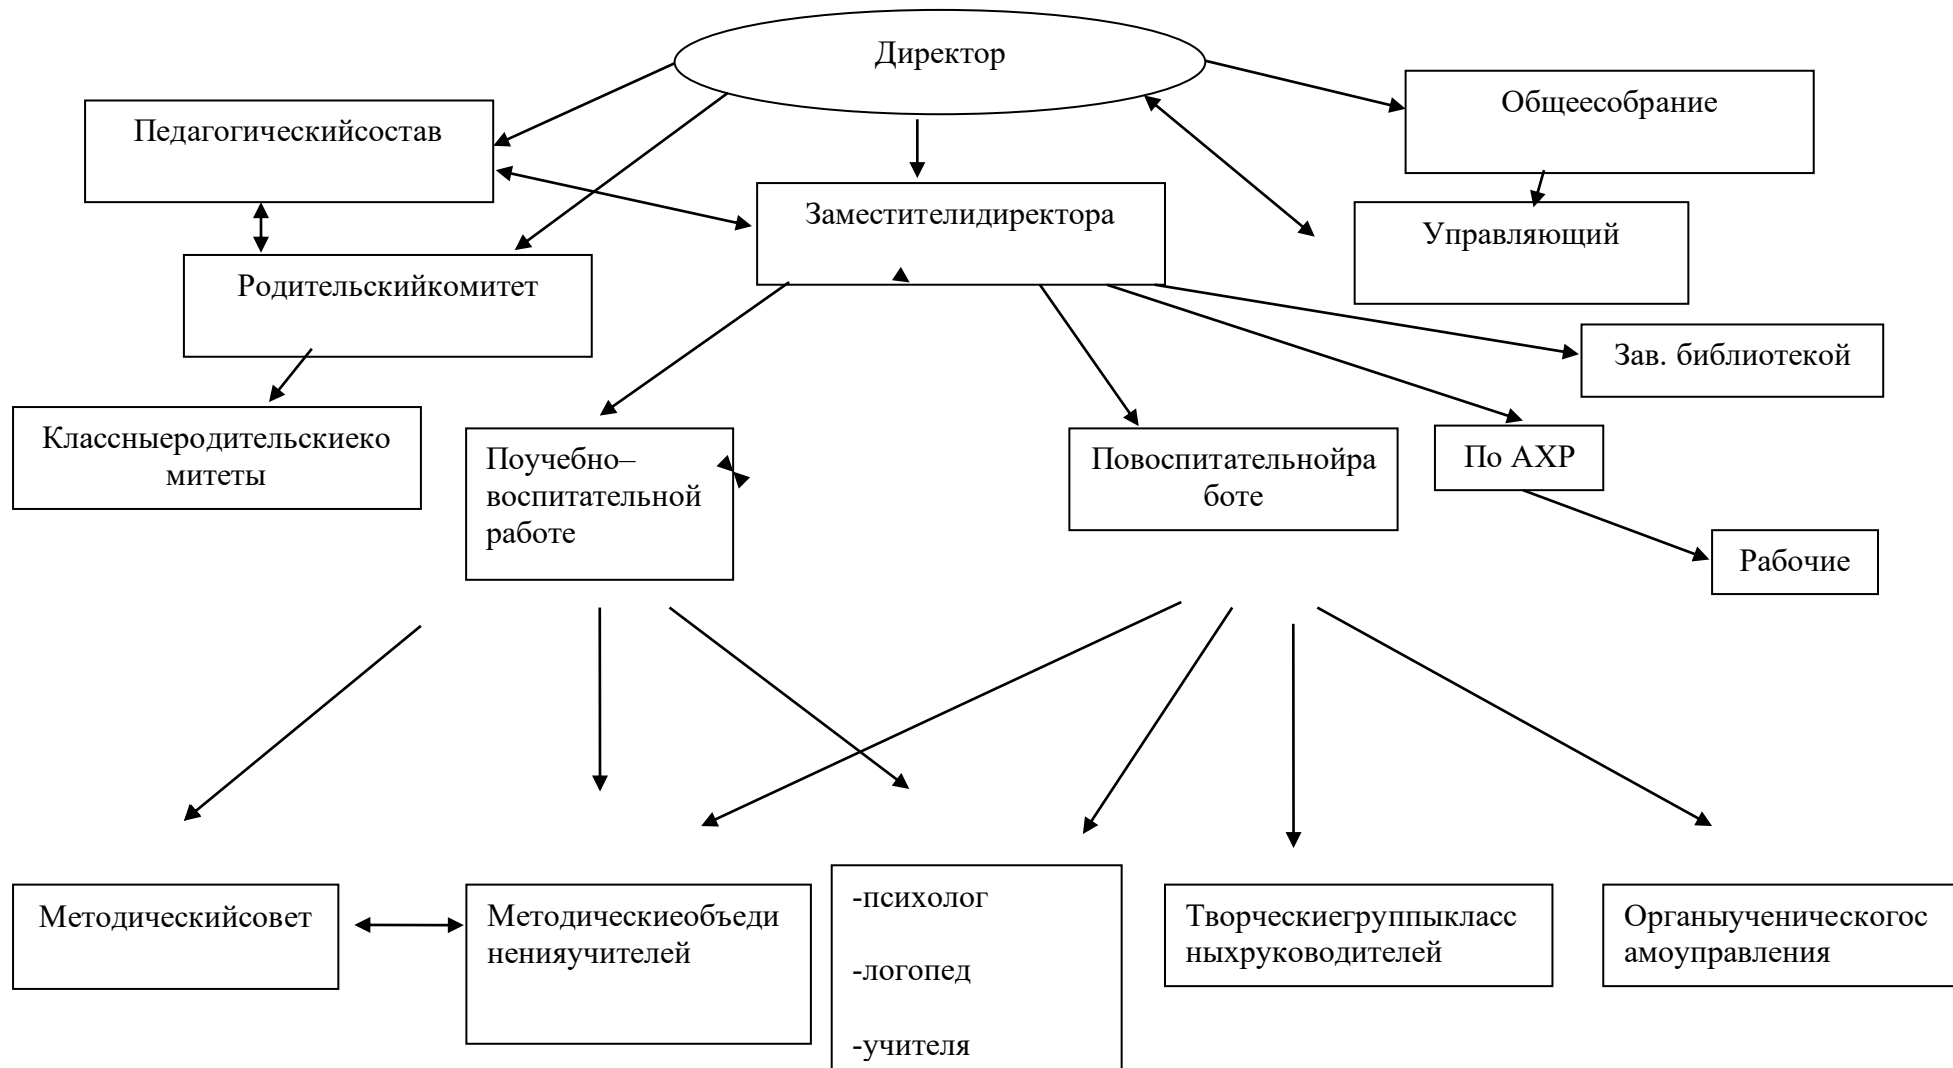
Директор

Педагогическийсостав

Общеесобрание

Заместителидиректора

Управляющий

Родительскийкомитет

Зав. библиотекой

Классныеродительскиекомитеты

Поучебно–воспитательной работе

Повоспитательнойработе

По АХР

Рабочие

Методическийсовет

Методическиеобъединениеучителей

-психолог

-логопед

-учителя

Творческиегруппыклассныхруководителей

Органыученическогосамоуправления